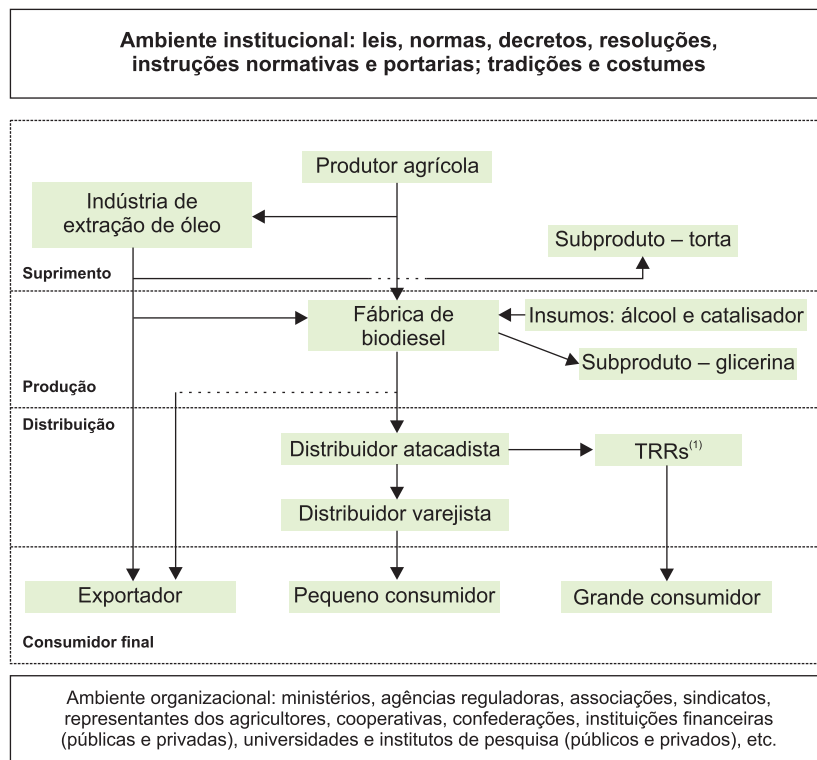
Ambiente institucional: leis, normas, decretos, resoluções, instruções normativas e portarias; tradições e costumes

Produtor agrícola

Indústria de extração de óleo

Subproduto – torta

Suprimento

Fábrica de biodiesel

Insumos: álcool e catalisador

Subproduto – glicerina

Produção

Distribuição

Distribuidor atacadista

TRRs$^{(1)}$

Distribuidor varejista

Exportador

Pequeno consumidor

Grande consumidor

Consumidor final

Ambiente organizacional: ministérios, agências reguladoras, associações, sindicatos, representantes dos agricultores, cooperativas, confederações, instituições financeiras (públicas e privadas), universidades e institutos de pesquisa (públicos e privados), etc.